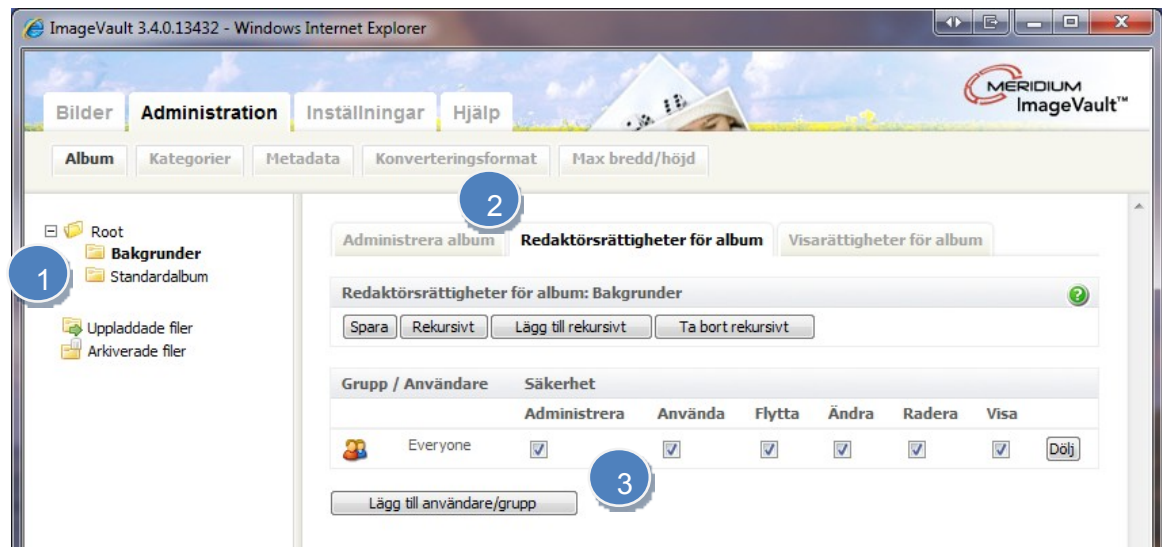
ImageVault 3.4.0.13432 - Windows Internet Explorer

Bilder Administration Inställningar Hjälp

MERIDIUM ImageVault™

Album Kategorier Metadata Konverteringsformat Max bredd/höjd

Root
Bakgrunder
Standardalbum

1

Uppladdade filer
Arkiverade filer

2

Administrera album Redaktörsrättigheter för album Visarättigheter för album

Redaktörsrättigheter för album: Bakgrunder

Spara Rekursivt Lägg till rekursivt Ta bort rekursivt

| Grupp / Användare | Säkerhet | | | | | | |
|---|---|---|---|---|---|---|---|
| | Administrera | Använda | Flytta | Ändra | Radera | Visa | |
| Everyone | ☑ | ☑ | ☑ | ☑ | ☑ | ☑ | Dölj |

3

Lägg till användare/grupp